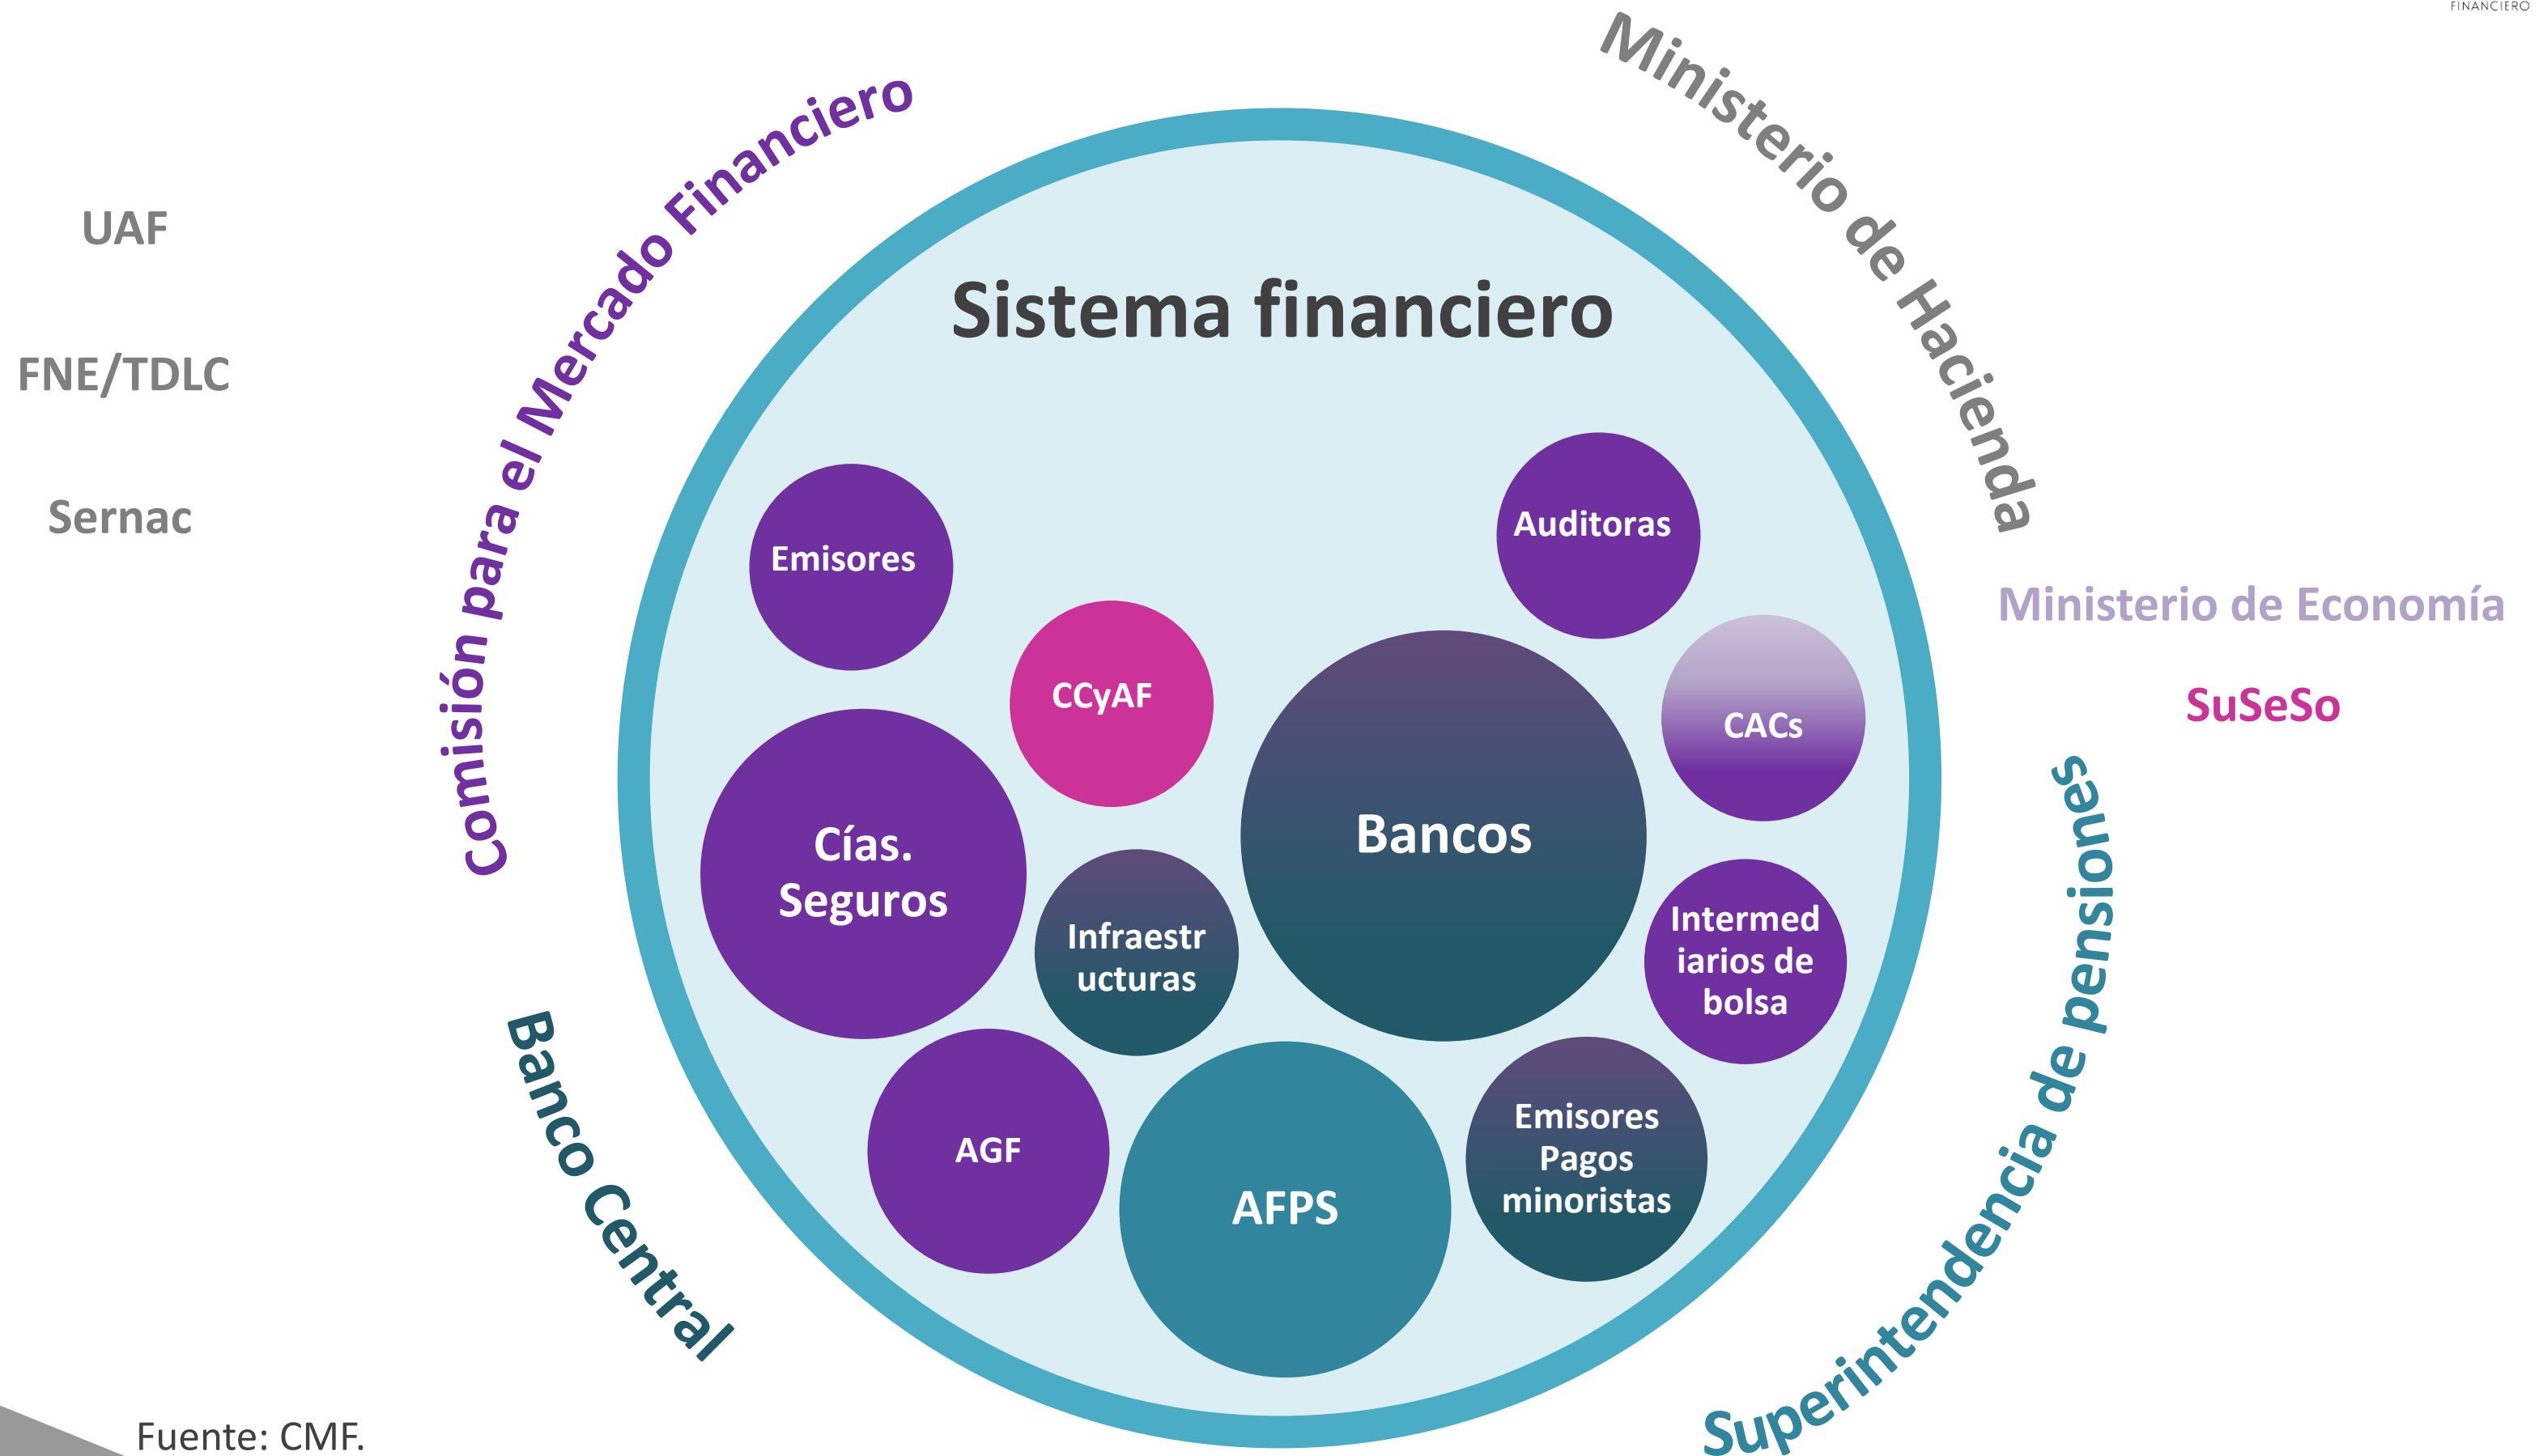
FINANCIERO

UAF

FNE/TDLC

Sernac

Comisión para el Mercado Financiero

Ministerio de Hacienda

Sistema financiero

Emisores

Auditoras

Ministerio de Economía

CCyAF

CACs

SuSeSo

Cías. Seguros

Bancos

Infraestructuras

Intermediarios de bolsa

AGF

AFPS

Emisores Pagos minoristas

Banco Central

Superintendencia de pensiones

Fuente: CMF.